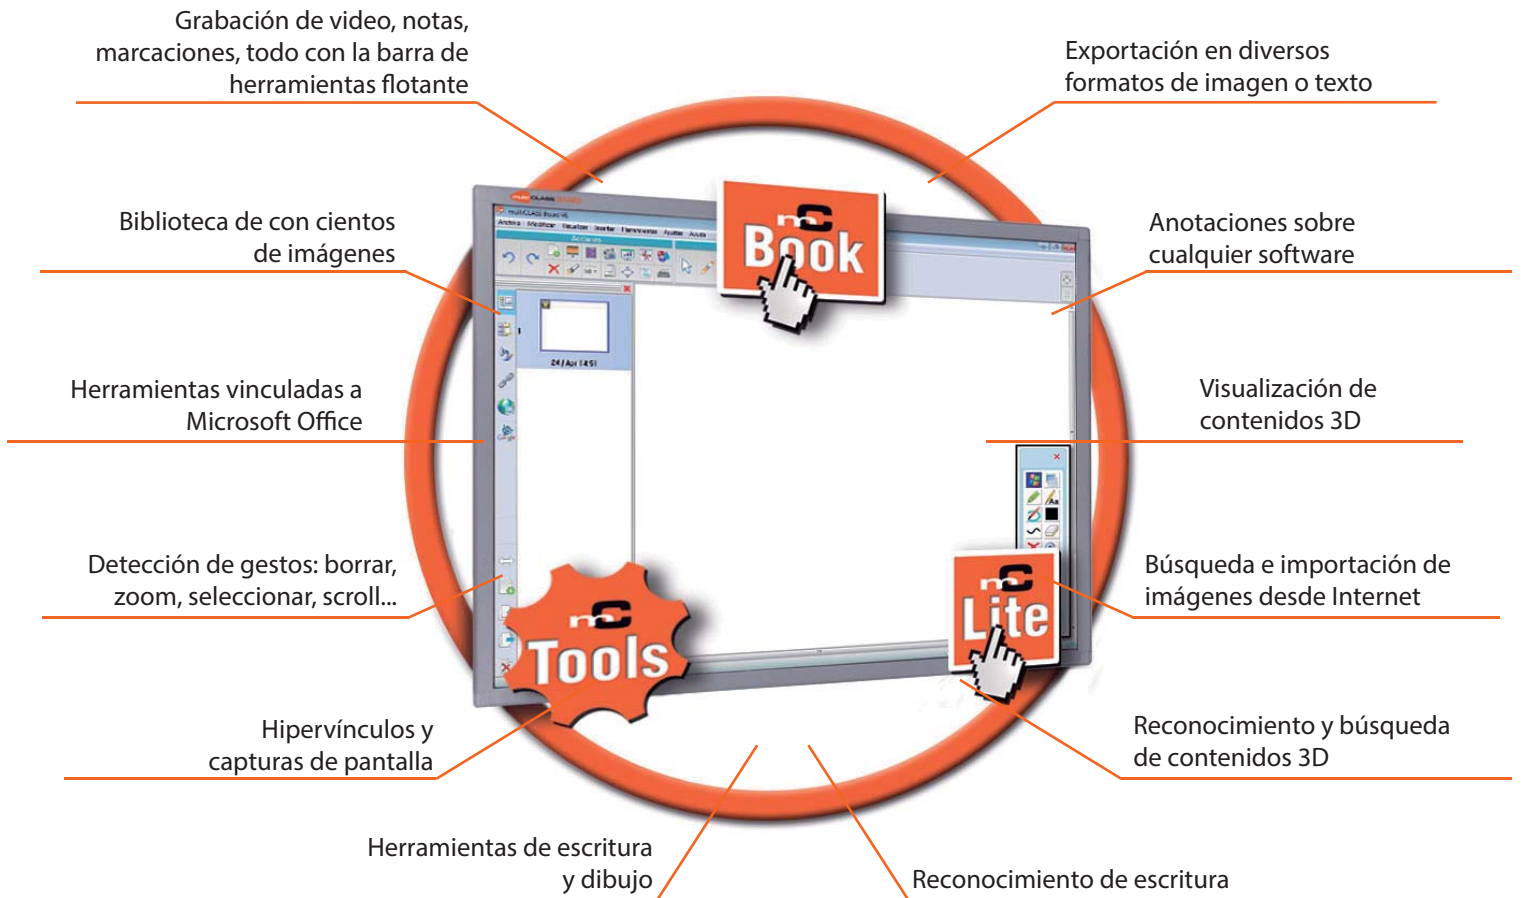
Grabación de video, notas, marcaciones, todo con la barra de herramientas flotante

Exportación en diversos formatos de imagen o texto

Biblioteca de con cientos de imágenes

Anotaciones sobre cualquier software

Herramientas vinculadas a Microsoft Office

Visualización de contenidos 3D

Detección de gestos: borrar, zoom, seleccionar, scroll...

Búsqueda e importación de imágenes desde Internet

Hipervínculos y capturas de pantalla

Reconocimiento y búsqueda de contenidos 3D

Herramientas de escritura y dibujo

Reconocimiento de escritura

mC Book

mC Tools

mC Lite